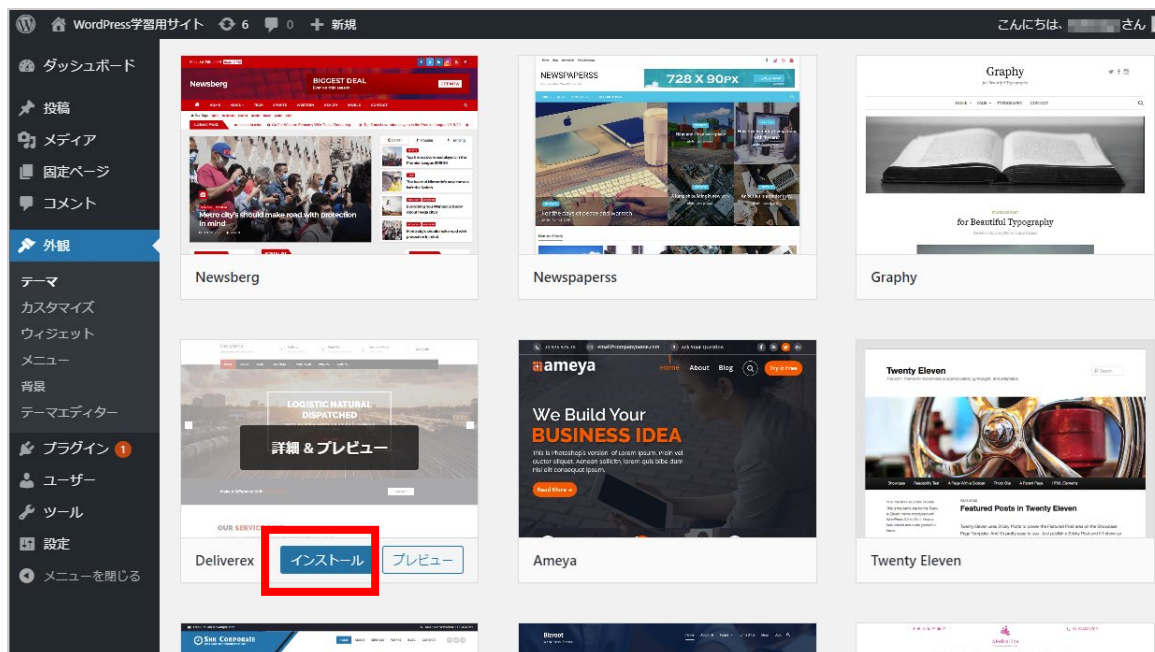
WordPress学習用サイト 6 0 新規 こんにちは、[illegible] さん

ダッシュボード
投稿
メディア
固定ページ
コメント
外観
テーマ
カスタマイズ
ウィジェット
メニュー
背景
テーマエディター
プラグイン 1
ユーザー
ツール
設定
メニューを閉じる

Newsberg
BIGGEST DEAL
Metro city's should make road with protection in mind
Newsberg

NEWSPAPERSS
728 X 90PX
Newspaperss

Graphy
for Beautiful Typography
Graphy

LOGISTIC NATURAL DISPATCHED
詳細 & プレビュー
OUR SERVICES
Deliverex
インストール
プレビュー

ameya
Home About Blog Try it Free
We Build Your BUSINESS IDEA
Read More
Ameya

Twenty Eleven
Featured Posts in Twenty Eleven
Twenty Eleven

SNK CORPORATE
Bizroot